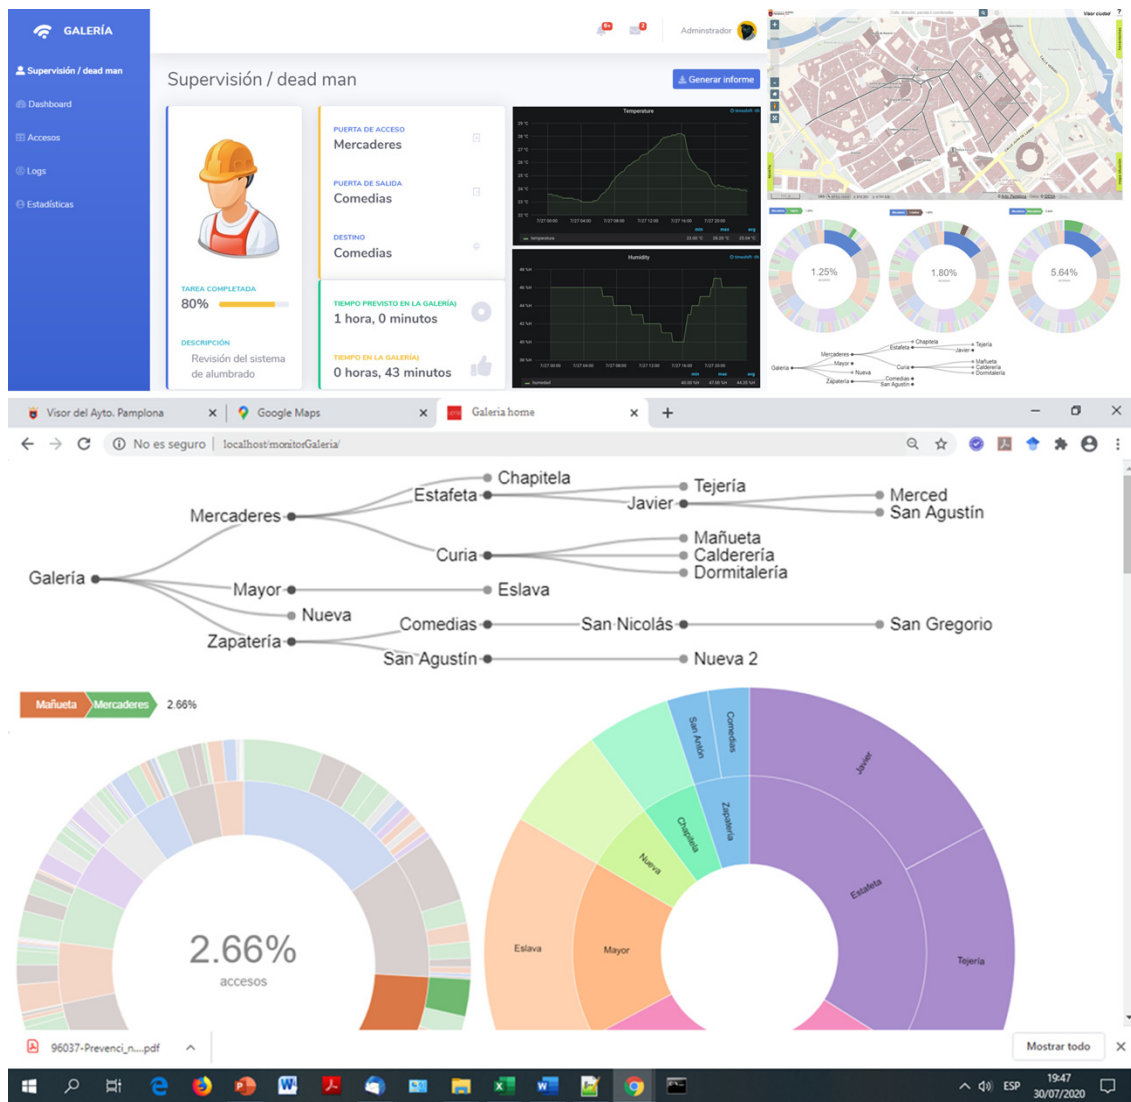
GALERÍA

Supervisión / dead man

Dashboard

Accesos

Logs

Estadísticas

Administrador

Supervisión / dead man

Generar informe

TAREA COMPLETADA
80%

DESCRIPCIÓN
Revisión del sistema de alumbrado

PUERTA DE ACCESO
Mercaderes

PUERTA DE SALIDA
Comedias

DESTINO
Comedias

TIEMPO PREVISTO EN LA GALERÍA
1 hora, 0 minutos

TIEMPO EN LA GALERÍA
0 horas, 43 minutos

Temperature

Humidity

1.25%

1.80%

5.64%

Galería
Mercaderes
Estafeta
Chapitela
Tejería
Javier
Mayor
Nueva
Curia
Mañueta
Calderería
Dormitalería
Zapatería
Comedias
San Agustín

Visor del Ayto. Pamplona

Google Maps

Galeria home

No es seguro | localhost/monitorGaleria/

Galería
Mercaderes
Estafeta
Chapitela
Tejería
Javier
Merced
San Agustín
Curia
Mañueta
Calderería
Dormitalería
Mayor
Eslava
Nueva
Zapatería
Comedias
San Nicolás
San Gregorio
San Agustín
Nueva 2

Mañueta
Mercaderes
2.66%

2.66%
accesos

San Antón
Comedias
Javier
Chapitela
Zapatería
Nueva
Estafeta
Eslava
Mayor
Tejería

96037-Prevenci_n....pdf

Mostrar todo

ESP
19:47
30/07/2020